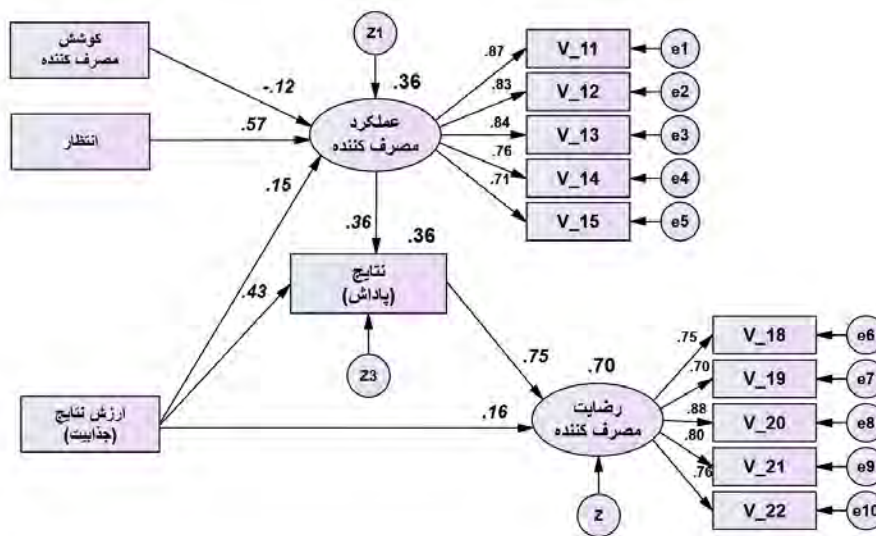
کوشش
مصرف کننده

Z1

.36

-.12

انتظار

.57

عملکرد
مصرف کننده

.87
.83
.84
.76
.71

V_11
V_12
V_13
V_14
V_15

e1
e2
e3
e4
e5

.15

.36

.36

نتایج
(پاداش)

.43

Z3

.75

.70

.75
.70
.88
.80
.76

V_18
V_19
V_20
V_21
V_22

e6
e7
e8
e9
e10

ارزش نتایج
(جذابیت)

.16

رضایت
مصرف کننده

Z